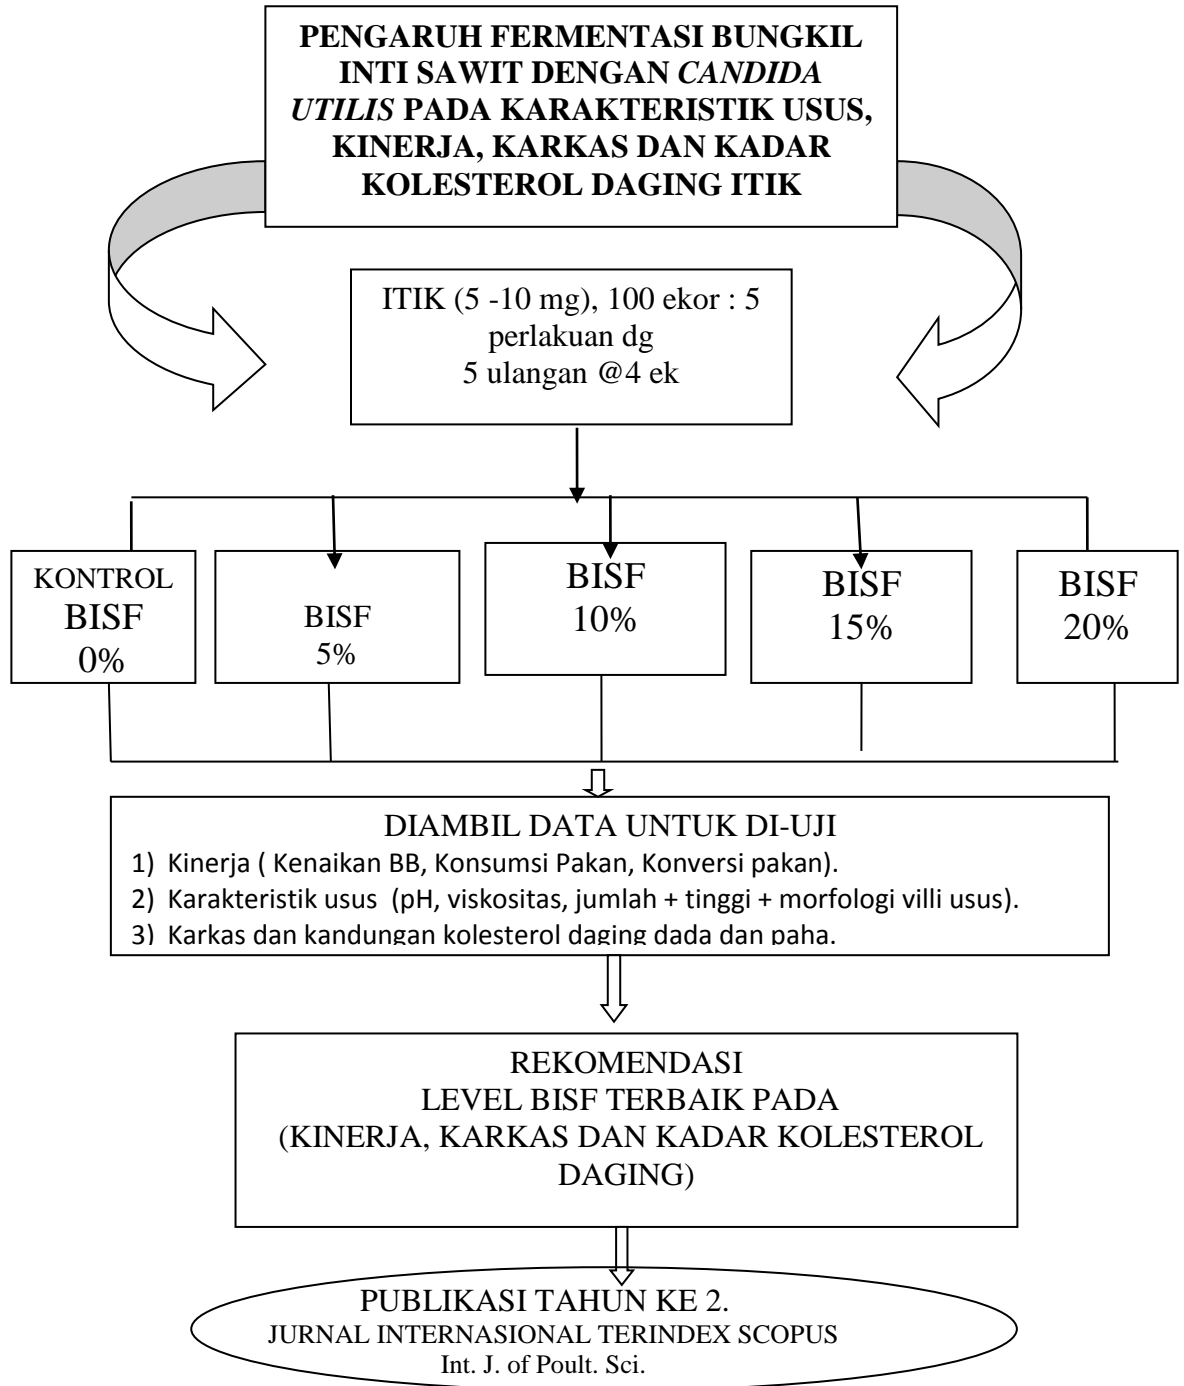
PENGARUH FERMENTASI BUNGKIL INTI SAWIT DENGAN *CANDIDA UTILIS* PADA KARAKTERISTIK USUS, KINERJA, KARKAS DAN KADAR KOLESTEROL DAGING ITIK

ITIK (5 -10 mg), 100 ekor : 5 perlakuan dg 5 ulangan @4 ek

KONTROL BISF 0%

BISF 5%

BISF 10%

BISF 15%

BISF 20%

DIAMBIL DATA UNTUK DI-UJI
1) Kinerja ( Kenaikan BB, Konsumsi Pakan, Konversi pakan).
2) Karakteristik usus (pH, viskositas, jumlah + tinggi + morfologi villi usus).
3) Karkas dan kandungan kolesterol daging dada dan paha.

REKOMENDASI
LEVEL BISF TERBAIK PADA
(KINERJA, KARKAS DAN KADAR KOLESTEROL DAGING)

PUBLIKASI TAHUN KE 2.
JURNAL INTERNASIONAL TERINDEX SCOPUS
Int. J. of Poult. Sci.